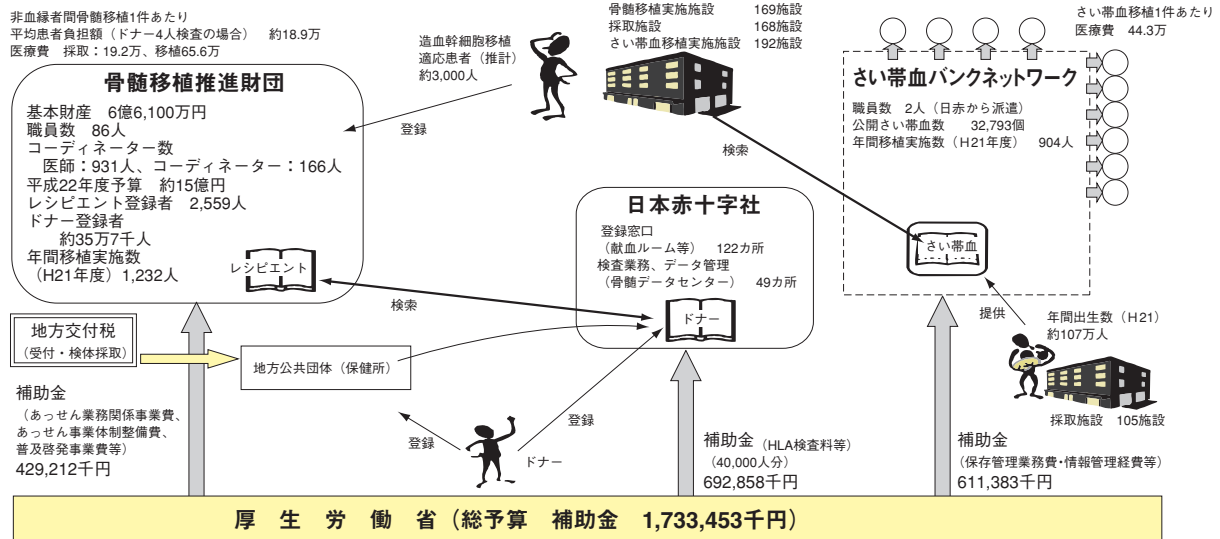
非血縁者間骨髄移植1件あたり
平均患者負担額（ドナー4人検査の場合）　約18.9万
医療費　採取：19.2万、移植65.6万

骨髄移植推進財団
基本財産　6億6,100万円
職員数　86人
コーディネーター数
医師：931人、コーディネーター：166人
平成22年度予算　約15億円
レシピエント登録者　2,559人
ドナー登録者
約35万7千人
年間移植実施数
（H21年度）1,232人

レシピエント

造血幹細胞移植
適応患者（推計）
約3,000人

登録

骨髄移植実施施設　169施設
採取施設　168施設
さい帯血移植実施施設　192施設

検索

さい帯血移植1件あたり
医療費　44.3万

さい帯血バンクネットワーク
職員数　2人（日赤から派遣）
公開さい帯血数　32,793個
年間移植実施数（H21年度）　904人

さい帯血

日本赤十字社
登録窓口
（献血ルーム等）　122カ所
検査業務、データ管理
（骨髄データセンター）　49カ所

ドナー

検索

提供

年間出生数（H21）
約107万人

採取施設　105施設

地方交付税
（受付・検体採取）

地方公共団体（保健所）

補助金
（あっせん業務関係事業費、
あっせん業務体制整備費、
普及啓発事業費等）
429,212千円

登録

登録

ドナー

補助金（HLA検査料等）
（40,000人分）
692,858千円

補助金
（保存管理業務費・情報管理経費等）
611,383千円

厚　生　労　働　省（総予算　補助金　1,733,453千円）